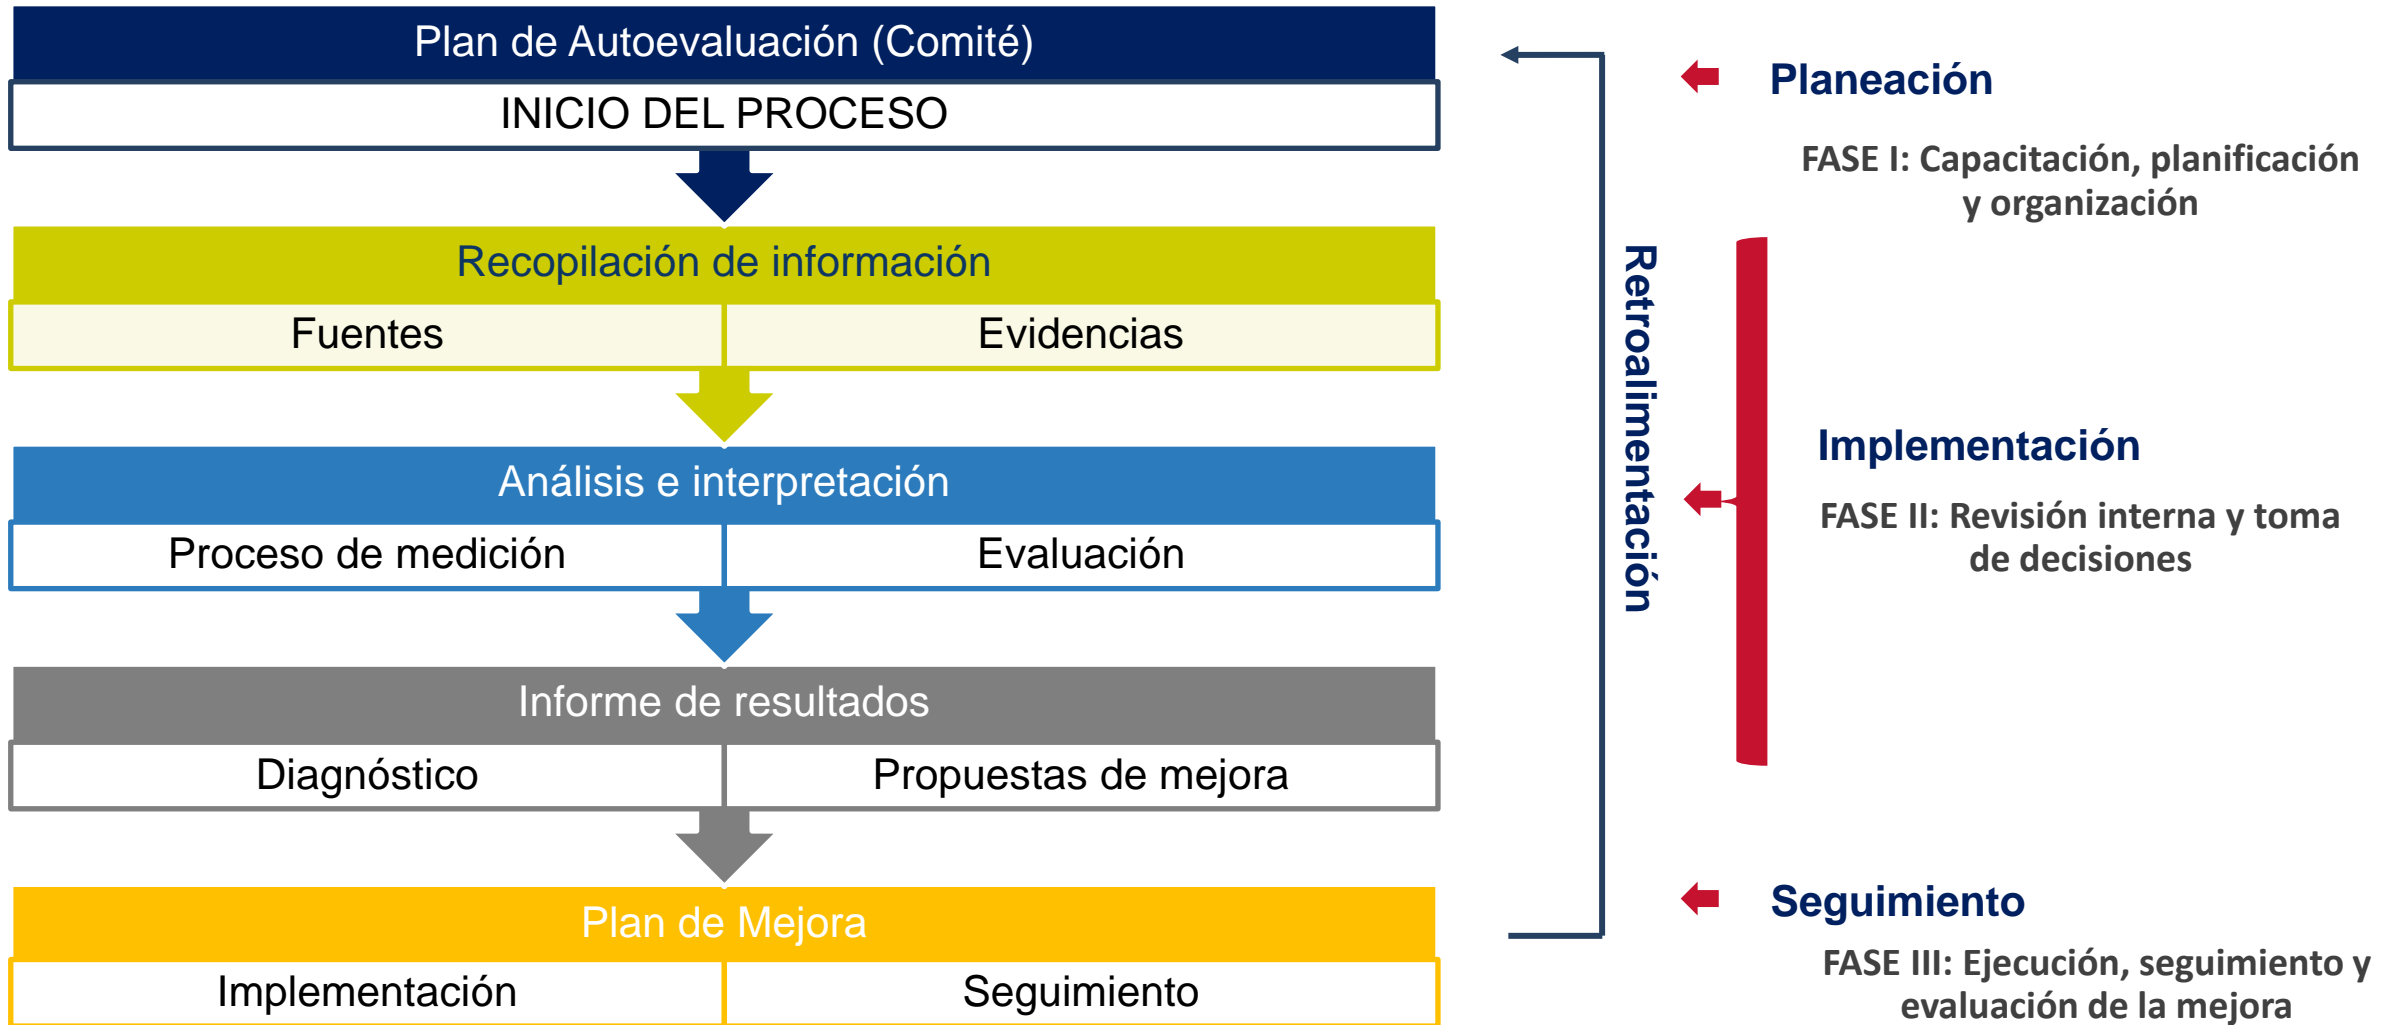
Plan de Autoevaluación (Comité)

INICIO DEL PROCESO

Recopilación de información

| Fuentes | Evidencias |
|---|---|

Análisis e interpretación

| Proceso de medición | Evaluación |
|---|---|

Informe de resultados

| Diagnóstico | Propuestas de mejora |
|---|---|

Plan de Mejora

| Implementación | Seguimiento |
|---|---|

Retroalimentación

Planeación

FASE I: Capacitación, planificación y organización

Implementación

FASE II: Revisión interna y toma de decisiones

Seguimiento

FASE III: Ejecución, seguimiento y evaluación de la mejora